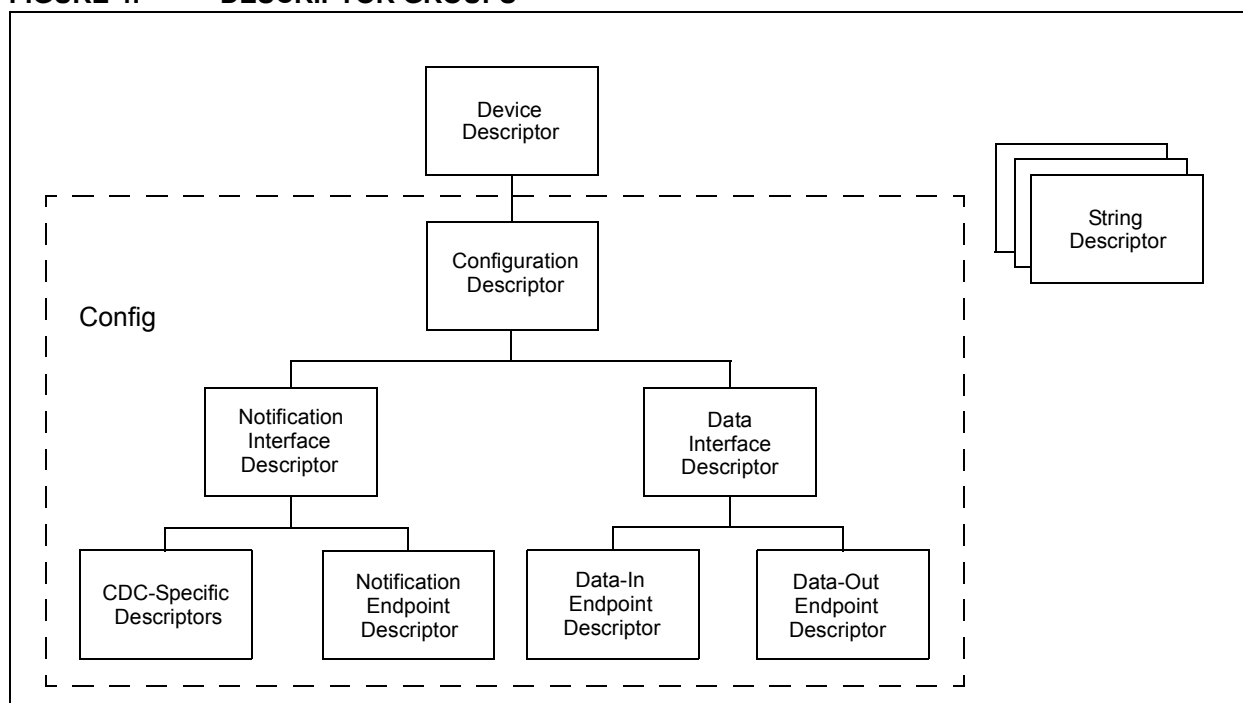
FIGURE 4: DESCRIPTOR GROUPS

Device Descriptor

String Descriptor

Configuration Descriptor

Config

Notification Interface Descriptor

Data Interface Descriptor

CDC-Specific Descriptors

Notification Endpoint Descriptor

Data-In Endpoint Descriptor

Data-Out Endpoint Descriptor